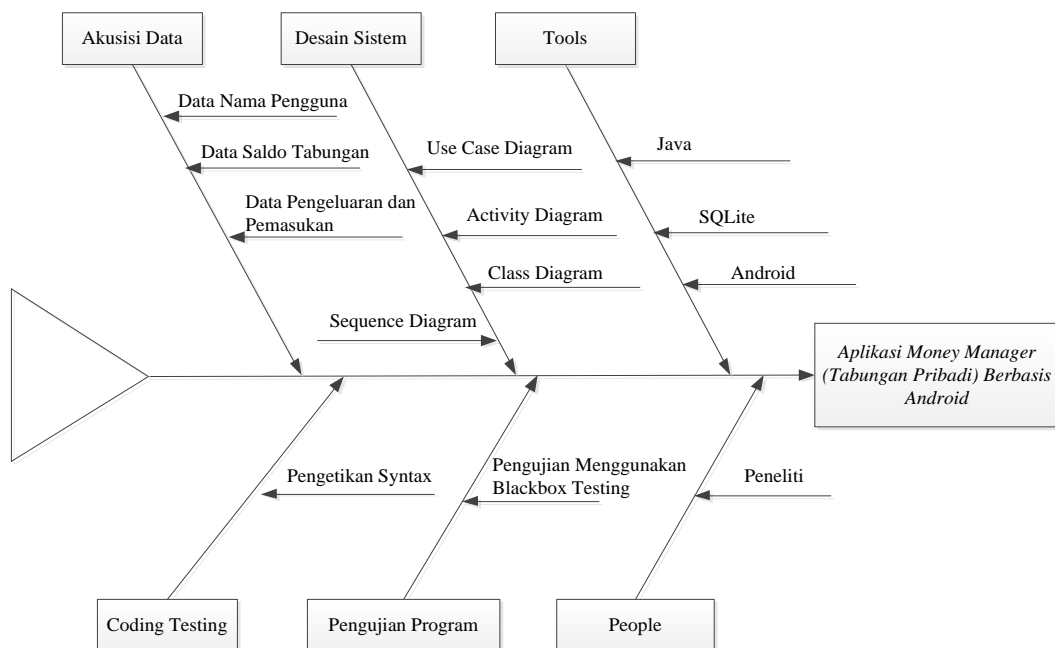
Akusisi Data

Desain Sistem

Tools

Data Nama Pengguna

Data Saldo Tabungan

Data Pengeluaran dan Pemasukan

Use Case Diagram

Activity Diagram

Class Diagram

Sequence Diagram

Java

SQLite

Android

*Aplikasi Money Manager (Tabungan Pribadi) Berbasis Android*

Pengetikan Syntax

Pengujian Menggunakan Blackbox Testing

Peneliti

Coding Testing

Pengujian Program

People